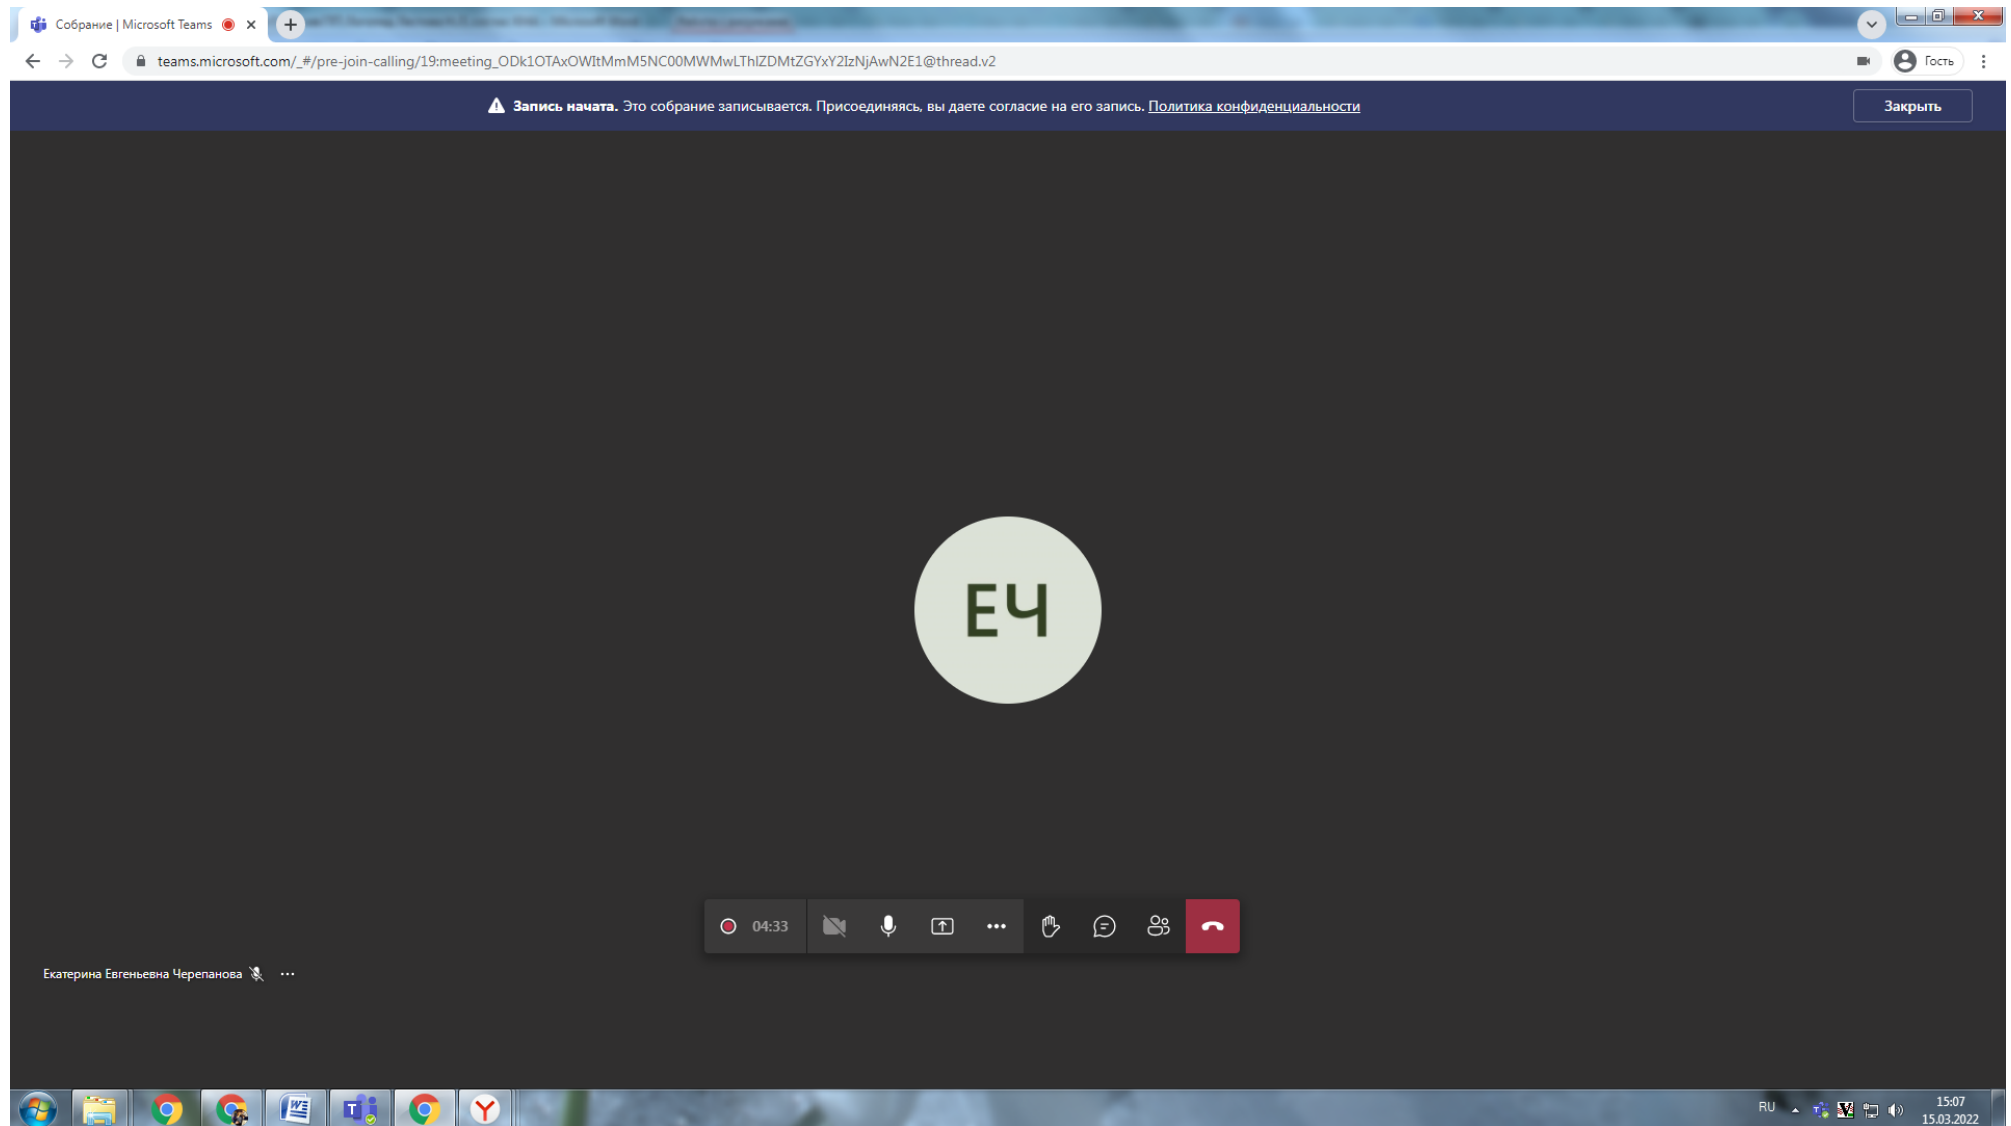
Собрание | Microsoft Teams

teams.microsoft.com/_#/pre-join-calling/19:meeting_ODk1OTAxOWItMmM5NC00MWMwLThlZDMtZGYxY2IzNjAwN2E1@thread.v2

Гость

Запись начата. Это собрание записывается. Присоединяясь, вы даете согласие на его запись. Политика конфиденциальности

Закрыть

ЕЧ

04:33

Екатерина Евгеньевна Черепанова

RU

15:07
15.03.2022